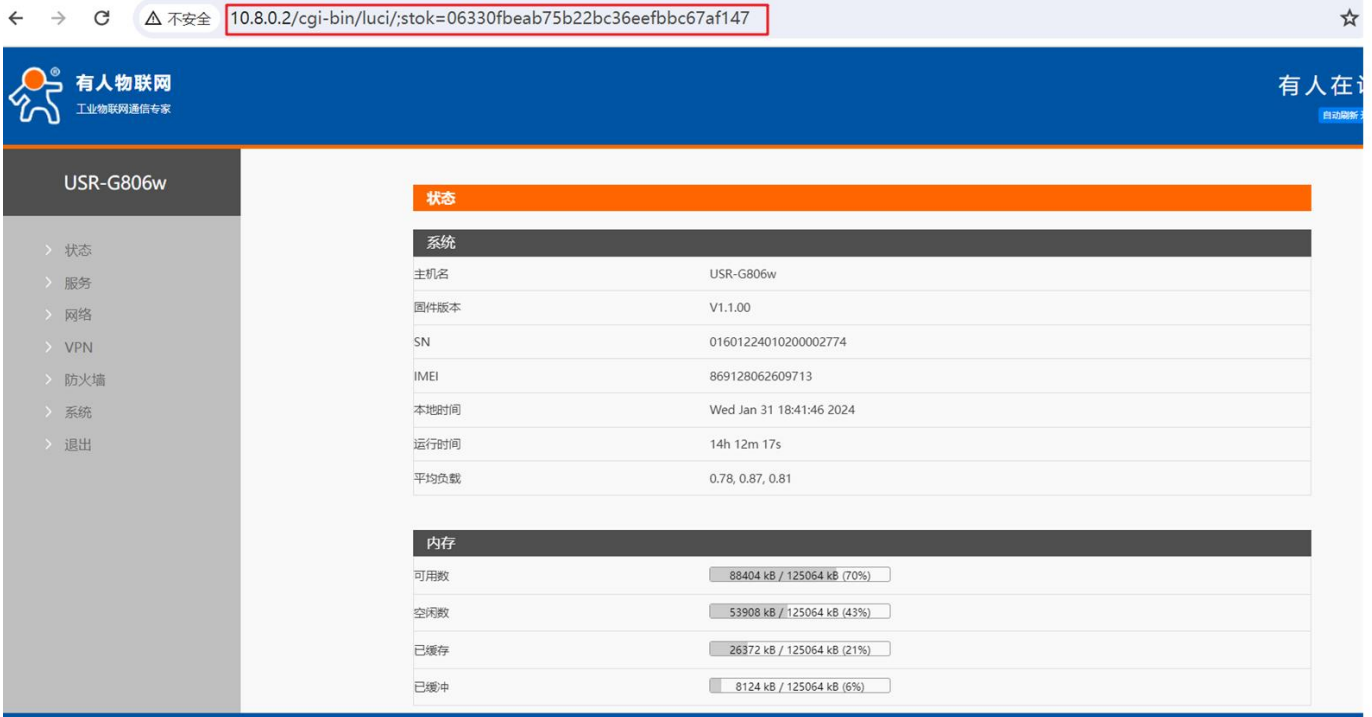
不安全 10.8.0.2/cgi-bin/luci/;stok=06330fbeab75b22bc36eefbbc67af147

有人物联网
工业物联网通信专家

有人在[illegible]
自动刷新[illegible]

USR-G806w

状态
服务
网络
VPN
防火墙
系统
退出

状态

系统

| 主机名 | USR-G806w |
|---|---|
| 固件版本 | V1.1.00 |
| SN | 01601224010200002774 |
| IMEI | 869128062609713 |
| 本地时间 | Wed Jan 31 18:41:46 2024 |
| 运行时间 | 14h 12m 17s |
| 平均负载 | 0.78, 0.87, 0.81 |

内存

| 可用数 | 88404 kB / 125064 kB (70%) |
|---|---|
| 空闲数 | 53908 kB / 125064 kB (43%) |
| 已缓存 | 26372 kB / 125064 kB (21%) |
| 已缓冲 | 8124 kB / 125064 kB (6%) |